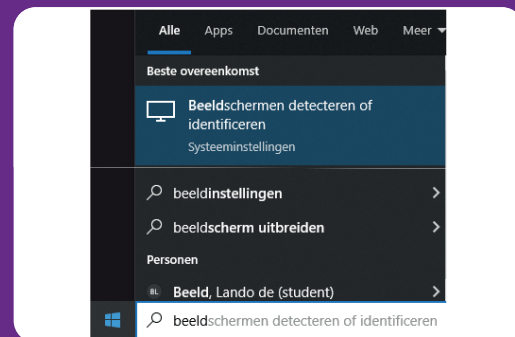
Alle Apps Documenten Web Meer

Beste overeenkomst

Beeldschermen detecteren of identificeren
Systeeminstellingen

beeldinstellingen

beeldscherm uitbreiden

Personen

BL Beeld, Lando de (student)

beeldschermen detecteren of identificeren